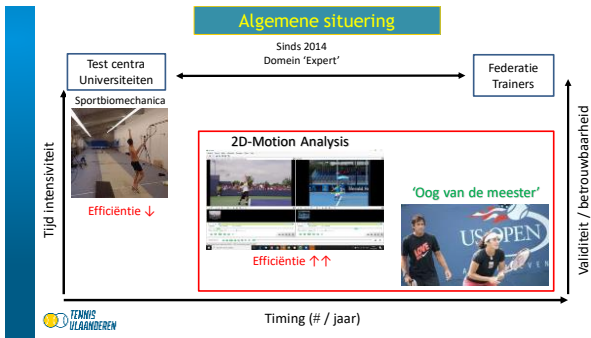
Algemene situering

Test centra Universiteiten

Sinds 2014
Domein 'Expert'

Federatie Trainers

Sportbiomechanica

Efficiëntie ↓

2D-Motion Analysis

Efficiëntie ↑↑

'Oog van de meester'

US OPEN

Tijd intensiviteit

Validiteit / betrouwbaarheid

Timing (# / jaar)

TENNIS VLAANDEREN